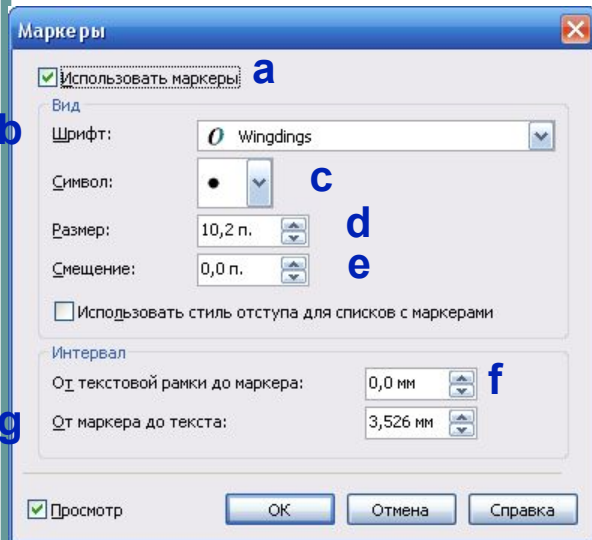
Маркеры

Использовать маркеры a

Вид

b Шрифт: Wingdings

Символ: • c

Размер: 10,2 п. d

Смещение: 0,0 п. e

Использовать стиль отступа для списков с маркерами

Интервал

От текстовой рамки до маркера: 0,0 мм f

g От маркера до текста: 3,526 мм

Просмотр OK Отмена Справка